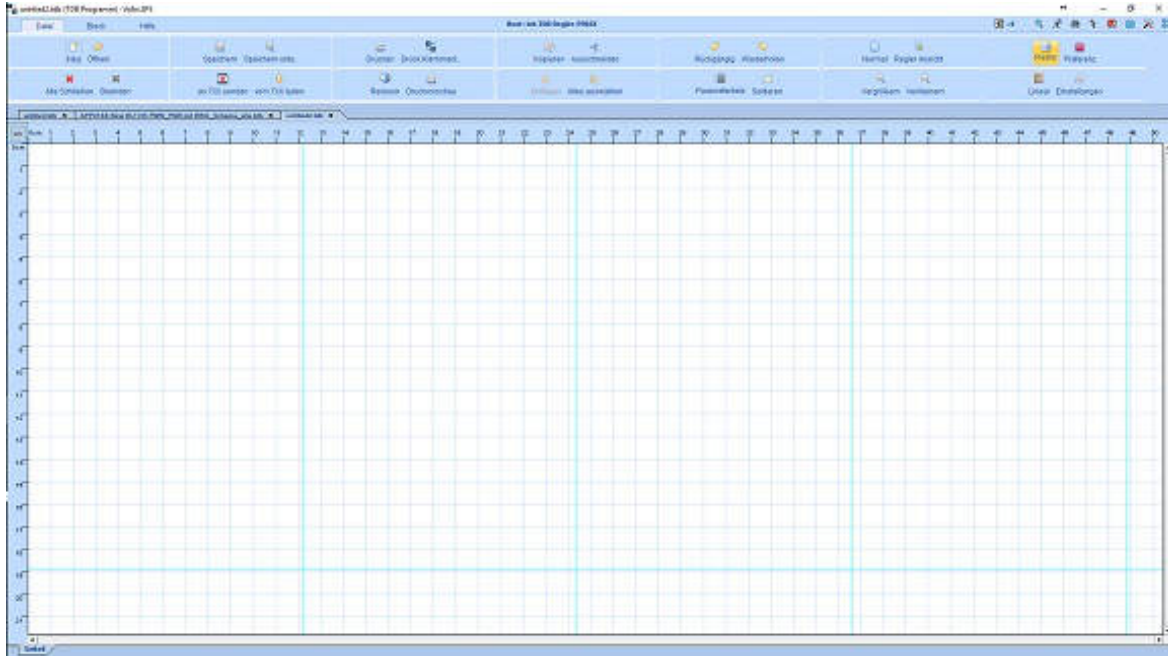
untitled2.tdb (TDB Programm) - Volks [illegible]

Datei Bearb Hilfe

Bust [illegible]

Neu Öffnen
Speichern Speichern unter
Drucken Druck Klemmen
Kopieren Ausschneiden
Rückgängig Wiederholen
Normal Regler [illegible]
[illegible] Walzplatz

Alle Schließen Beenden
an TDI senden vom TDI laden
Bereich Druckvorschau
Einfügen Alles auswählen
Passwort Suchen
Vergrößern Verkleinern
Lineal Einstellungen

1 2 3 4 5 6 7 8 9 10 11 12 13 14 15 16 17 18 19 20 21 22 23 24 25 26 27 28 29 30 31 32 33 34 35 36 37 38 39 40 41 42 43 44 45 46 47 48 49 50

Seite1